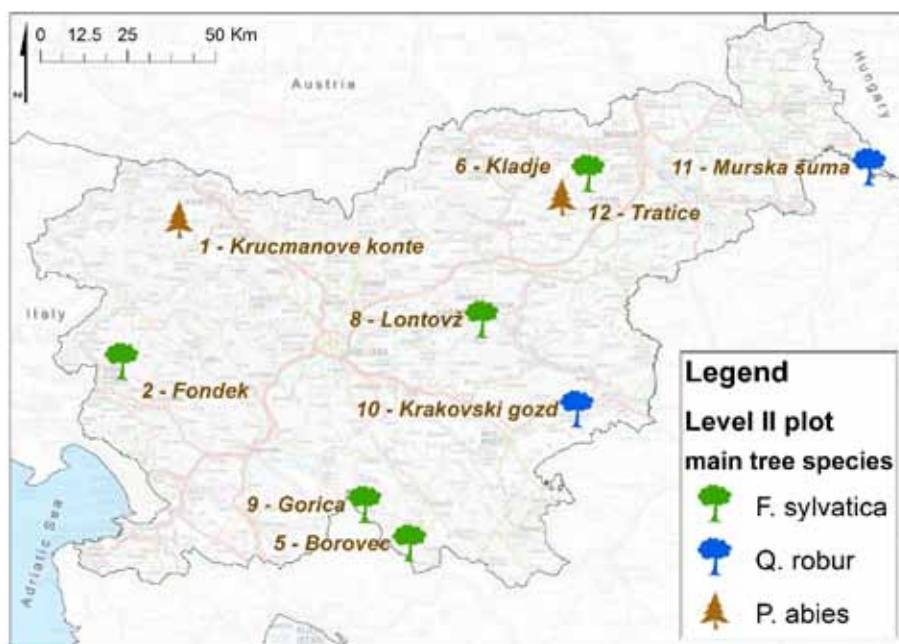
0 12.5 25 50 Km

N

Austria

Hungary

6 - Kladje

11 - Murska šuma

12 - Tratice

1 - Krucmanove konte

Italy

8 - Lontovž

2 - Fondek

10 - Krakovski gozd

Adriatic Sea

9 - Gorica

5 - Borovec

Legend

Level II plot

main tree species

F. sylvatica

Q. robur

P. abies